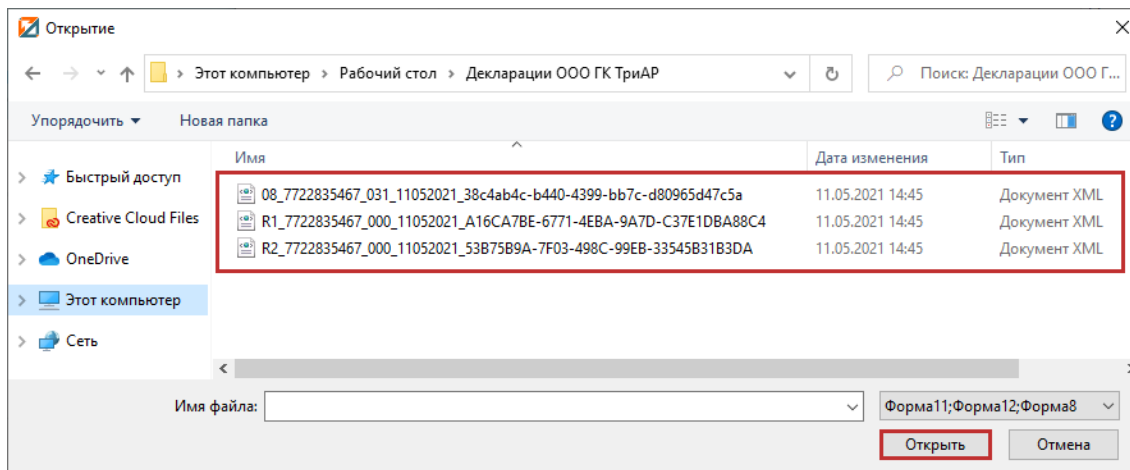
Открытие

Этот компьютер › Рабочий стол › Декларации ООО ГК ТриАР

Поиск: Декларации ООО Г...

Упорядочить ▾ Новая папка

Быстрый доступ
Creative Cloud Files
OneDrive
Этот компьютер
Сеть

| Имя | Дата изменения | Тип |
|---|---|---|
| 08_7722835467_031_11052021_38c4ab4c-b440-4399-bb7c-d80965d47c5a | 11.05.2021 14:45 | Документ XML |
| R1_7722835467_000_11052021_A16CA7BE-6771-4EBA-9A7D-C37E1DBA88C4 | 11.05.2021 14:45 | Документ XML |
| R2_7722835467_000_11052021_53B75B9A-7F03-498C-99EB-33545B31B3DA | 11.05.2021 14:45 | Документ XML |

Имя файла:

Форма11;Форма12;Форма8

Открыть Отмена